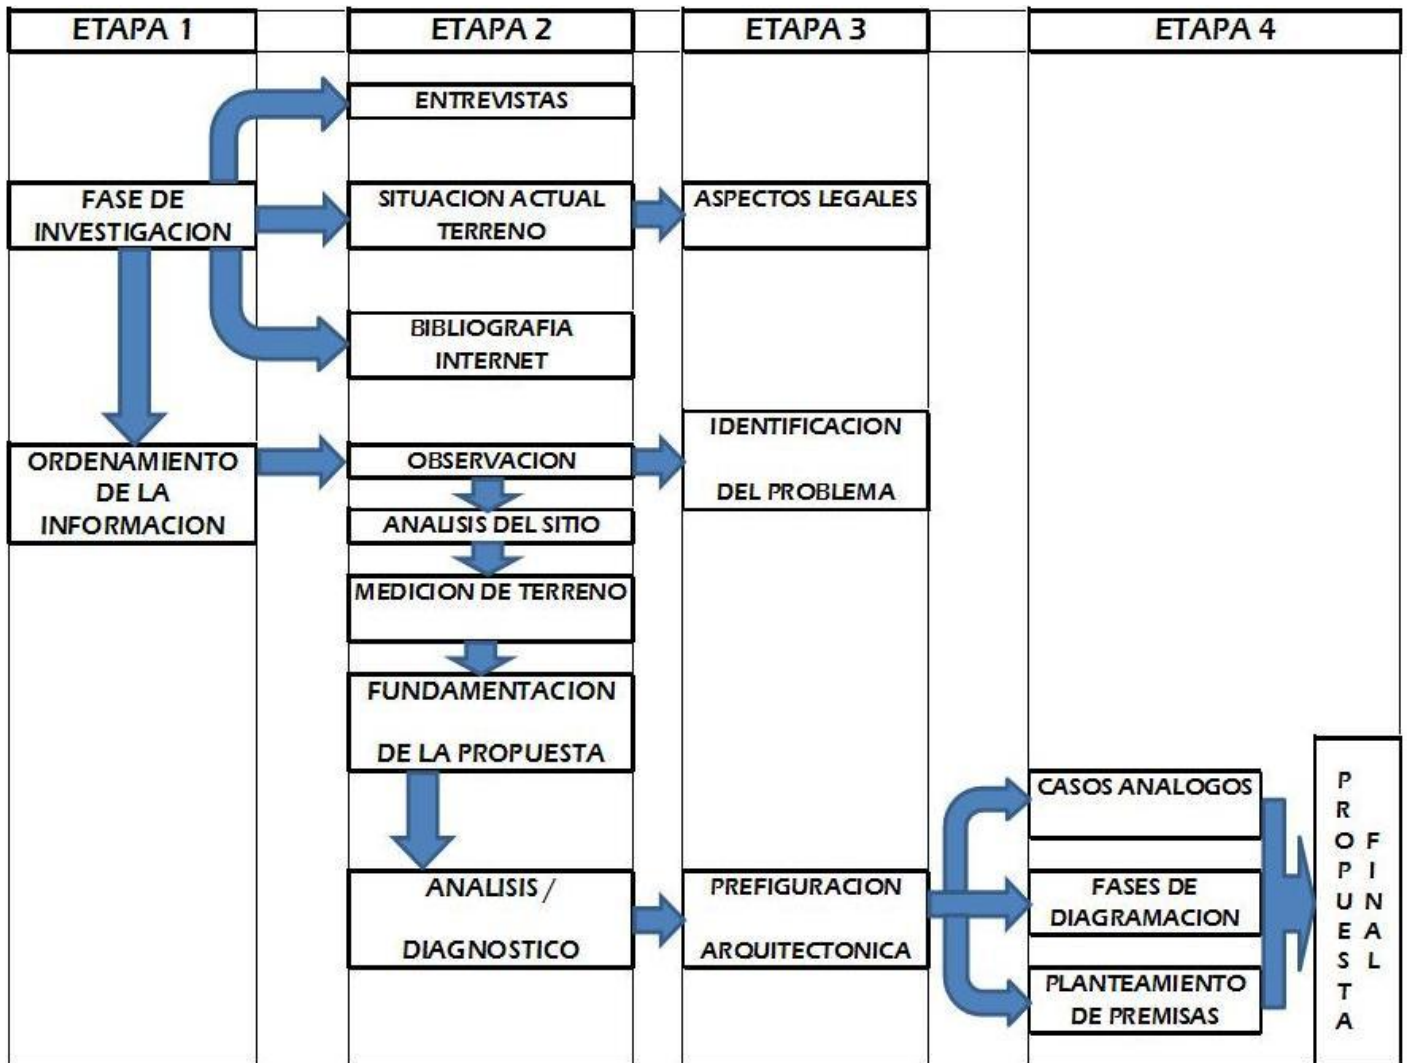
ETAPA 1

ETAPA 2

ETAPA 3

ETAPA 4

ENTREVISTAS

FASE DE INVESTIGACION

SITUACION ACTUAL TERRENO

ASPECTOS LEGALES

BIBLIOGRAFIA INTERNET

IDENTIFICACION DEL PROBLEMA

ORDENAMIENTO DE LA INFORMACION

OBSERVACION

ANALISIS DEL SITIO

MEDICION DE TERRENO

FUNDAMENTACION DE LA PROPUESTA

CASOS ANALOGOS

ANALISIS / DIAGNOSTICO

PREFIGURACION ARQUITECTONICA

FASES DE DIAGRAMACION

PLANTEAMIENTO DE PREMISAS

PROPUESTA FINAL